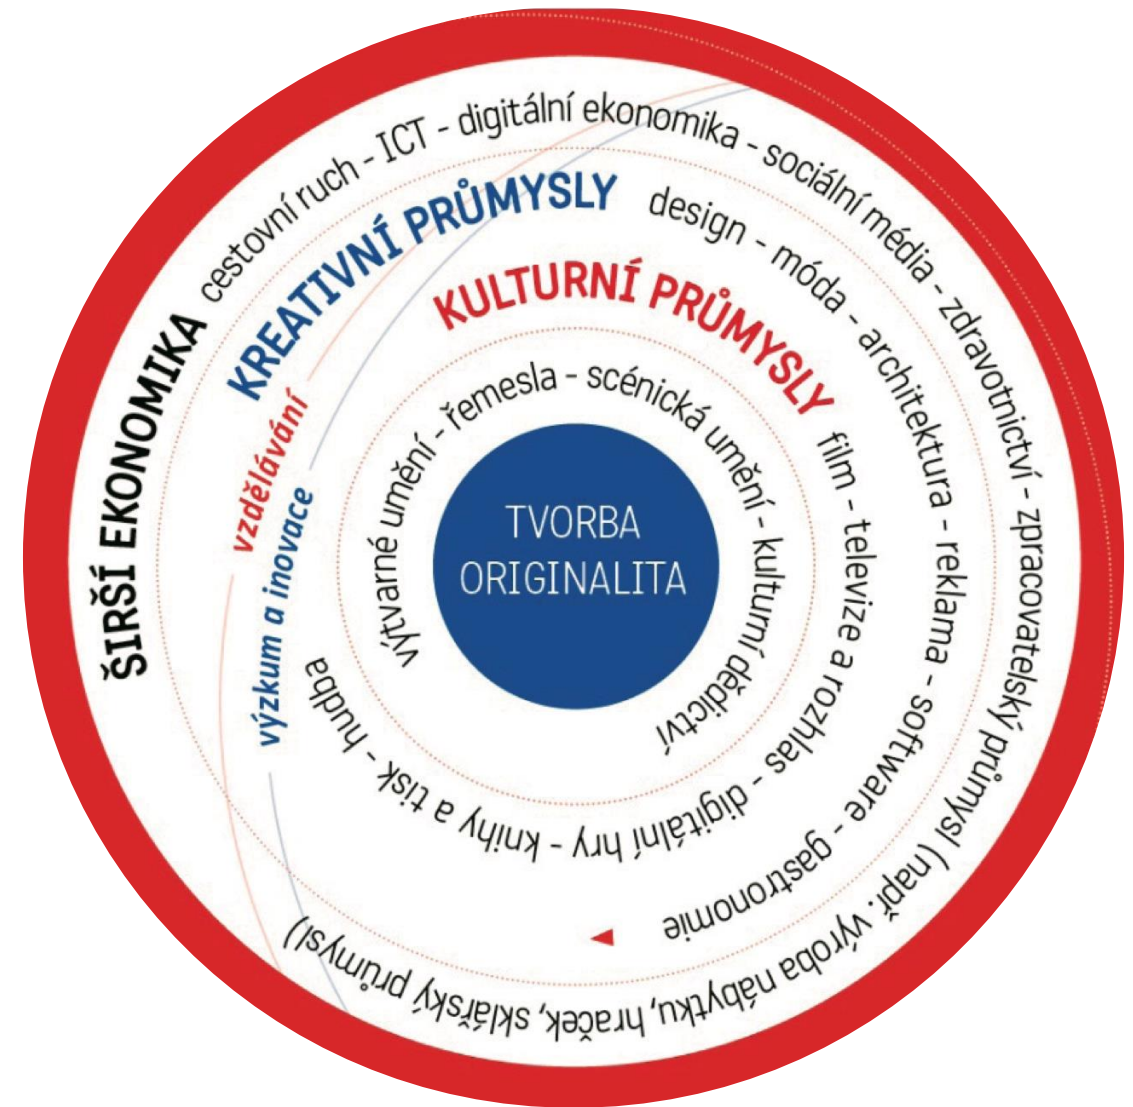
ŠIRŠÍ EKONOMIKA cestovní ruch - ICT - digitální ekonomika - sociální média - zdravotnictví - zpracovatelský průmysl (např. výroba nábytku, hraček, sklářský průmysl)

KREATIVNÍ PRŮMYSLY design - móda - architektura - reklama - software - gastronomie

KULTURNÍ PRŮMYSLY film - televize a rozhlas - digitální hry - knihy a tisk - hudba

vzdělávání

výzkum a inovace

výtvarné umění - řemesla - scénická umění - kulturní dědictví

TVORBA ORIGINALITA